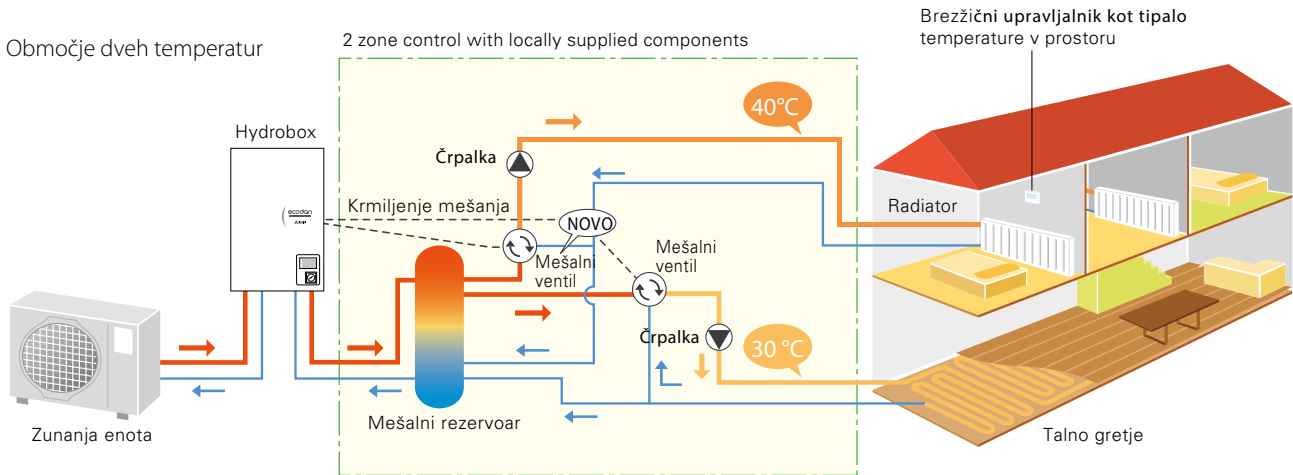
Območje dveh temperatur

2 zone control with locally supplied components

Brezžični upravljalnik kot tipalo temperature v prostoru

40°C

Hydrobox

Črpalka

Krmiljenje mešanja

NOVO

Mešalni ventil

Mešalni ventil

Radiator

Črpalka

30 °C

Zunanja enota

Mešalni rezervoar

Talno gretje